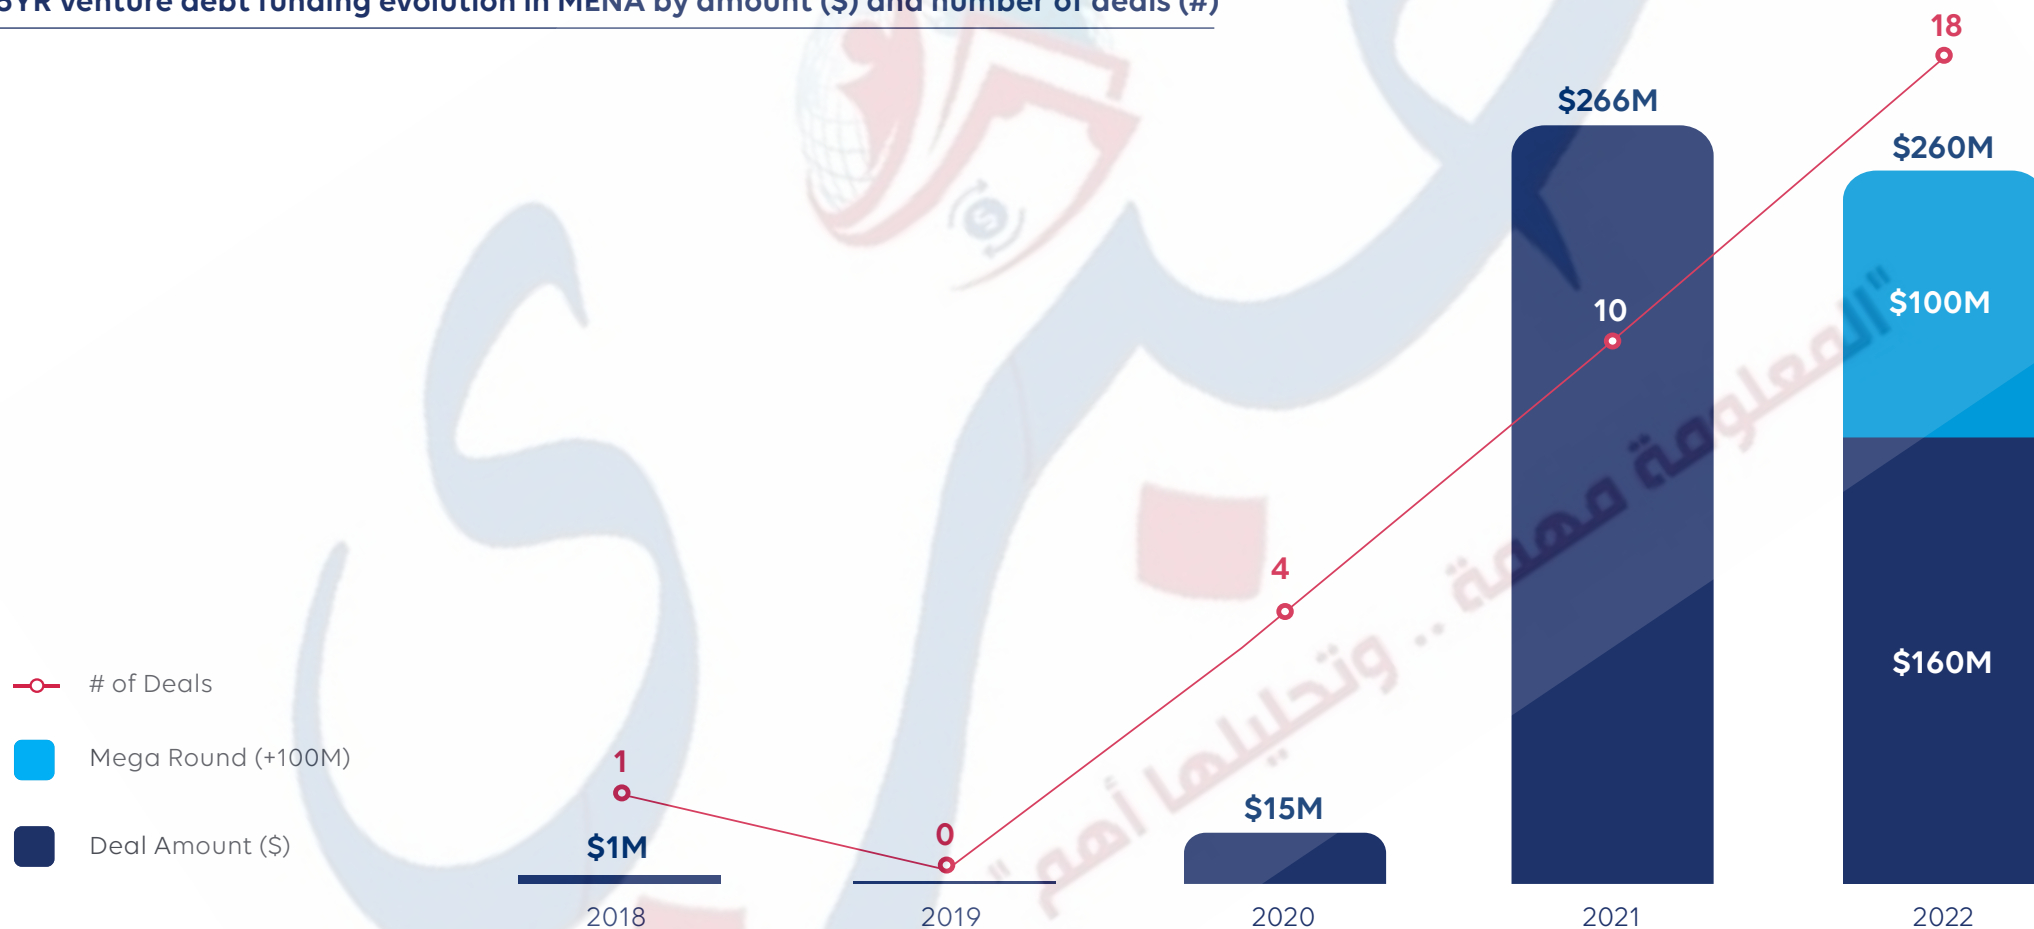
5YR venture debt funding evolution in MENA by amount ($) and number of deals (#)

18
$266M
$260M
10
$100M
4
$160M
# of Deals
Mega Round (+100M)
1
$15M
Deal Amount ($)
0
$1M
2018
2019
2020
2021
2022

"المعلومة مهمة .. وتحليلها أهم"